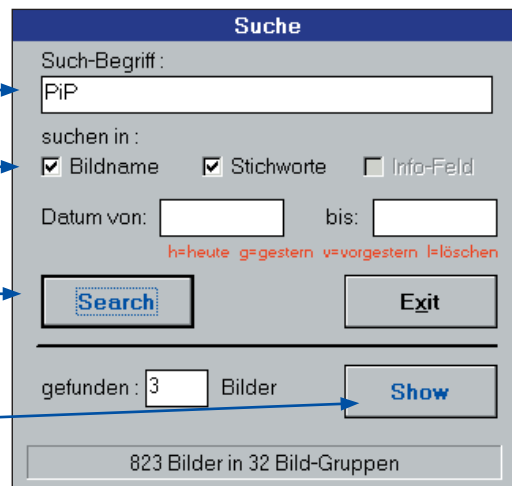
Suche

Such-Begriff :

PiP

suchen in :

Bildname

Stichworte

Info-Feld

Datum von:

bis:

h=heute g=gestern v=vorgestern l=löschen

Search

Exit

gefunden : 3 Bilder

Show

823 Bilder in 32 Bild-Gruppen